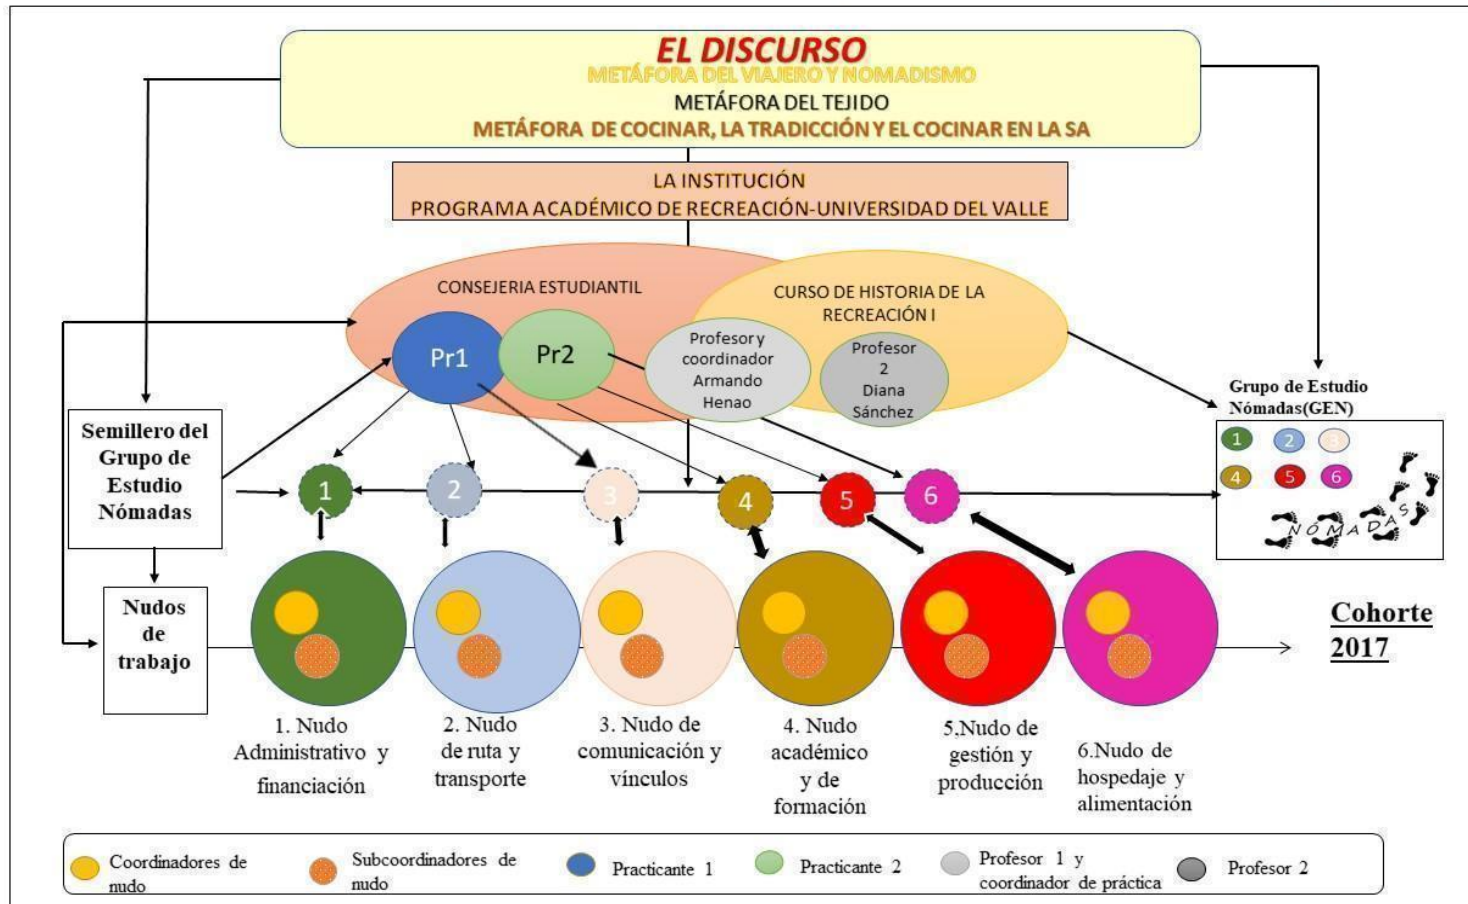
EL DISCURSO
METÁFORA DEL VIAJERO Y NOMADISMO
METÁFORA DEL TEJIDO
METÁFORA DE COCINAR, LA TRADICCIÓN Y EL COCINAR EN LA SA

LA INSTITUCIÓN
PROGRAMA ACADÉMICO DE RECREACIÓN-UNIVERSIDAD DEL VALLE

CONSEJERIA ESTUDIANTIL
CURSO DE HISTORIA DE LA RECREACIÓN I
Pr1
Pr2
Profesor y coordinador Armando Henao
Profesor 2 Diana Sánchez

Semillero del Grupo de Estudio Nómadas

Grupo de Estudio Nómadas(GEN)
1 2 3
4 5 6
NÓMADAS

1 2 3 4 5 6

Nudos de trabajo

Cohorte 2017

1. Nudo Administrativo y financiación
2. Nudo de ruta y transporte
3. Nudo de comunicación y vínculos
4. Nudo académico y de formación
5.Nudo de gestión y producción
6.Nudo de hospedaje y alimentación

Coordinadores de nudo
Subcoordinadores de nudo
Practicante 1
Practicante 2
Profesor 1 y coordinador de práctica
Profesor 2